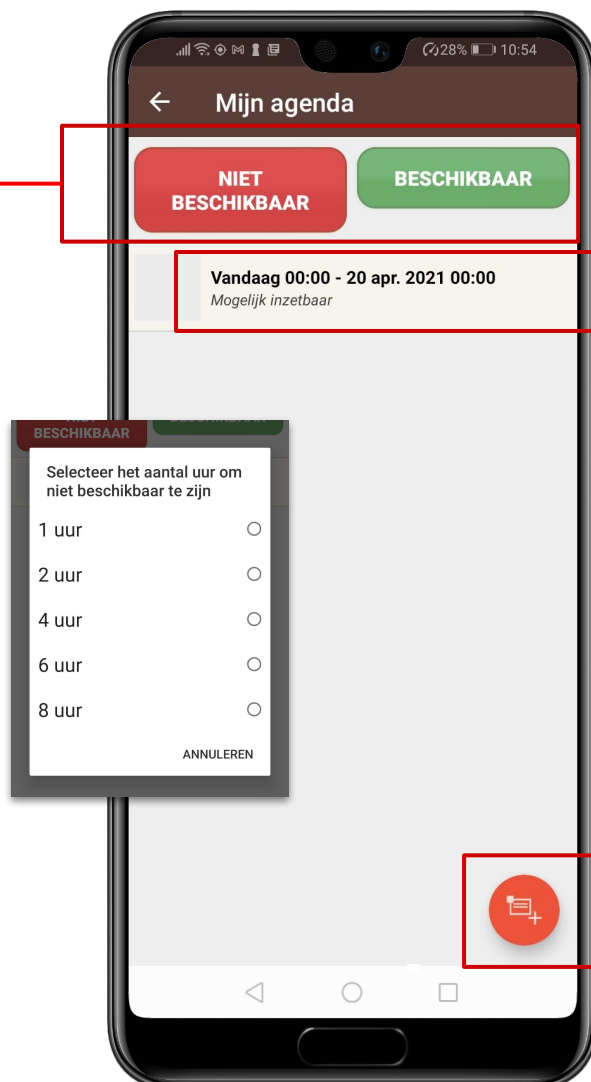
28% 10:54

Mijn agenda

NIET BESCHIKBAAR

BESCHIKBAAR

Vandaag 00:00 - 20 apr. 2021 00:00
Mogelijk inzetbaar

BESCHIKBAAR

Selecteer het aantal uur om niet beschikbaar te zijn

1 uur

2 uur

4 uur

6 uur

8 uur

ANNULEREN